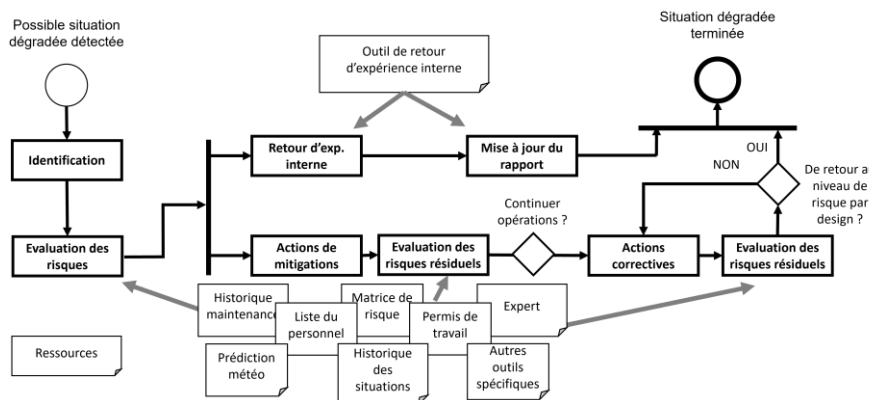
Possible situation dégradée détectée

Situation dégradée terminée

Outil de retour d'expérience interne

Identification

Retour d'exp. interne

Mise à jour du rapport

OUI

NON

De retour a niveau de risque par design ?

Continuer opérations ?

Evaluation des risques

Actions de mitigations

Evaluation des risques résiduels

Actions correctives

Evaluation des risques résiduels

Historique maintenance

Liste du personnel

Matrice de risque

Permis de travail

Expert

Ressources

Prédiction météo

Historique des situations

Autres outils spécifiques